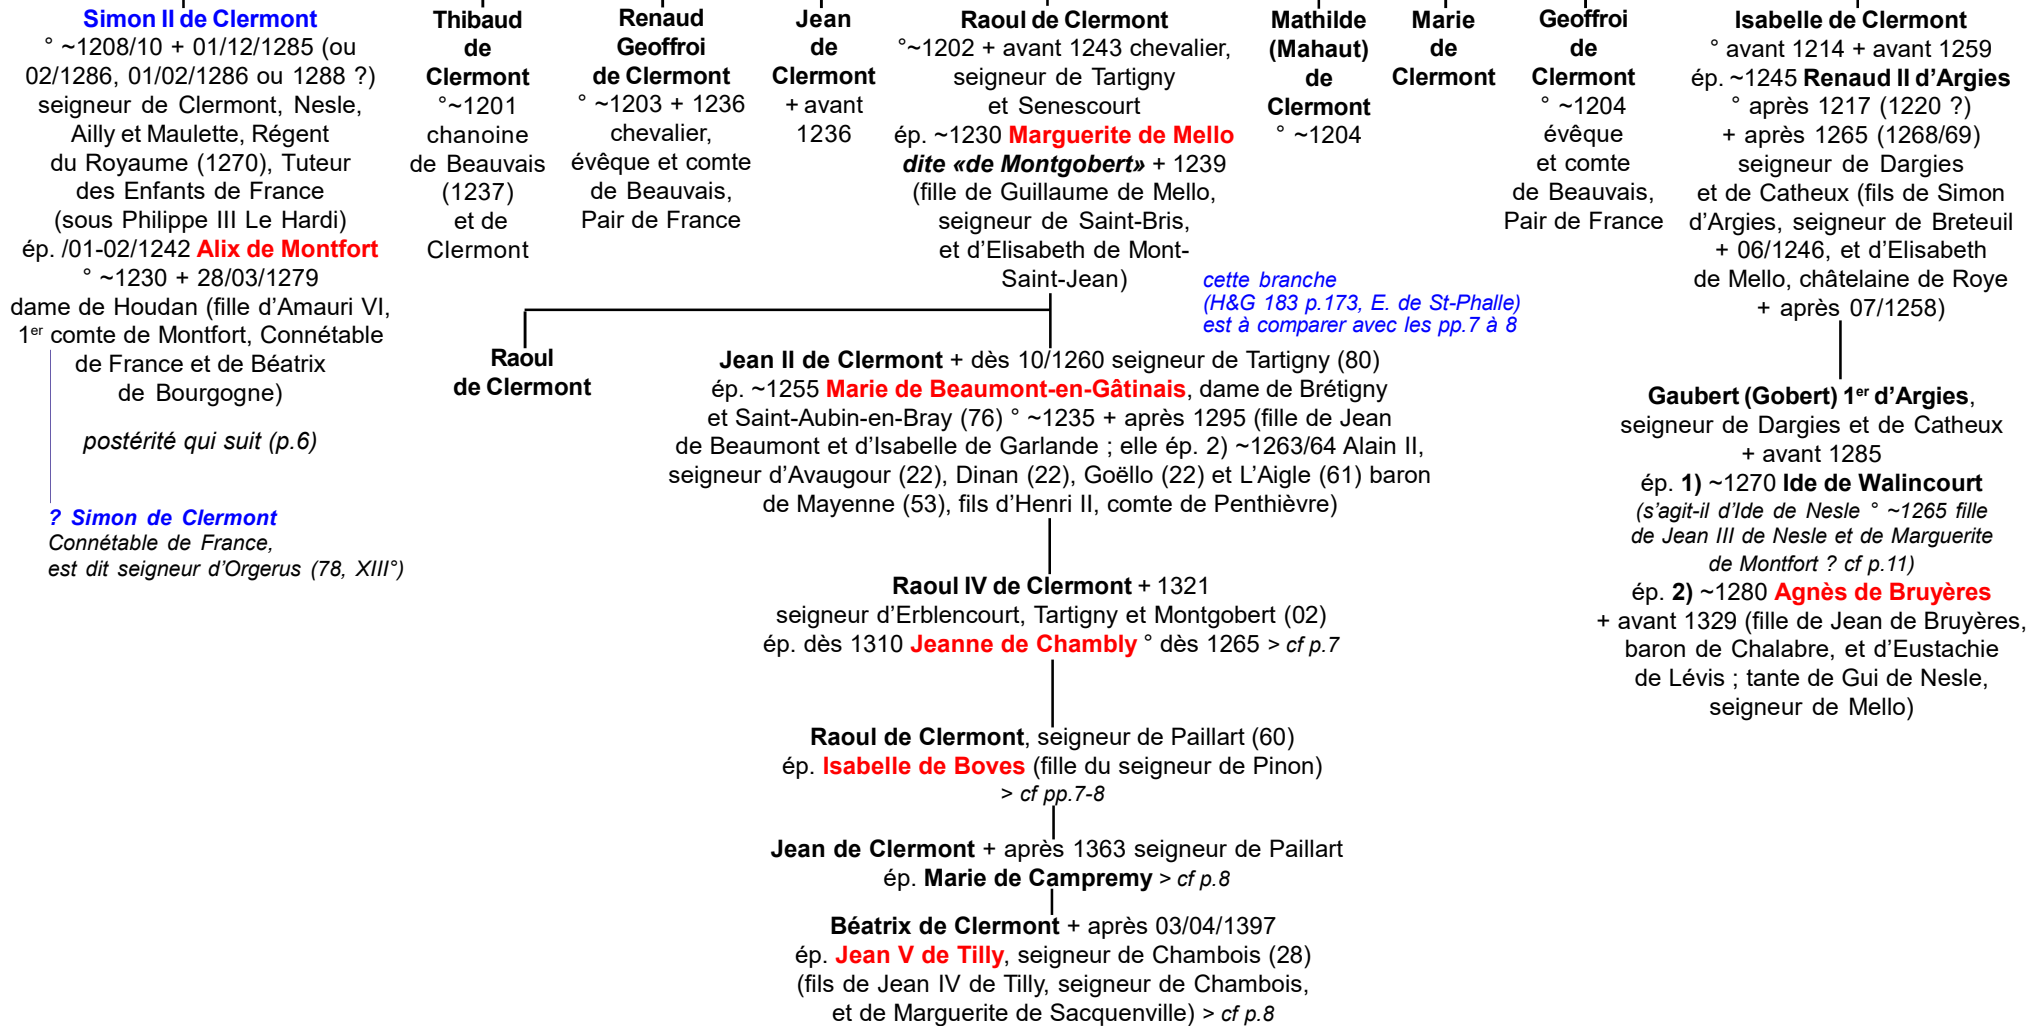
Simon II de Clermont
° ~1208/10 + 01/12/1285 (ou 02/1286, 01/02/1286 ou 1288 ?) seigneur de Clermont, Nesle, Ailly et Maulette, Régent du Royaume (1270), Tuteur des Enfants de France (sous Philippe III Le Hardi)
ép. /01-02/1242 Alix de Montfort ° ~1230 + 28/03/1279 dame de Houdan (fille d'Amauri VI, 1$^{er}$ comte de Montfort, Connétable de France et de Béatrix de Bourgogne)

postérité qui suit (p.6)

? Simon de Clermont
Connétable de France, est dit seigneur d'Orgerus (78, XIII°)

Thibaud de Clermont
°~1201 chanoine de Beauvais (1237) et de Clermont

Renaud Geoffroi de Clermont
° ~1203 + 1236 chevalier, évêque et comte de Beauvais, Pair de France

Jean de Clermont
+ avant 1236

Raoul de Clermont
°~1202 + avant 1243 chevalier, seigneur de Tartigny et Senescourt
ép. ~1230 Marguerite de Mello dite «de Montgobert» + 1239 (fille de Guillaume de Mello, seigneur de Saint-Bris, et d'Elisabeth de Mont-Saint-Jean)

cette branche (H&G 183 p.173, E. de St-Phalle) est à comparer avec les pp.7 à 8

Mathilde (Mahaut) de Clermont
° ~1204

Marie de Clermont

Geoffroi de Clermont
° ~1204 évêque et comte de Beauvais, Pair de France

Isabelle de Clermont
° avant 1214 + avant 1259
ép. ~1245 Renaud II d'Argies ° après 1217 (1220 ?) + après 1265 (1268/69) seigneur de Dargies et de Catheux (fils de Simon d'Argies, seigneur de Breteuil + 06/1246, et d'Elisabeth de Mello, châtelaine de Roye + après 07/1258)

Raoul de Clermont

Jean II de Clermont + dès 10/1260 seigneur de Tartigny (80)
ép. ~1255 Marie de Beaumont-en-Gâtinais, dame de Brétigny et Saint-Aubin-en-Bray (76) ° ~1235 + après 1295 (fille de Jean de Beaumont et d'Isabelle de Garlande ; elle ép. 2) ~1263/64 Alain II, seigneur d'Avaugour (22), Dinan (22), Goëllo (22) et L'Aigle (61) baron de Mayenne (53), fils d'Henri II, comte de Penthièvre)

Gaubert (Gobert) 1$^{er}$ d'Argies, seigneur de Dargies et de Catheux + avant 1285
ép. 1) ~1270 Ide de Walincourt (s'agit-il d'Ide de Nesle ° ~1265 fille de Jean III de Nesle et de Marguerite de Montfort ? cf p.11)
ép. 2) ~1280 Agnès de Bruyères + avant 1329 (fille de Jean de Bruyères, baron de Chalabre, et d'Eustachie de Lévis ; tante de Gui de Nesle, seigneur de Mello)

Raoul IV de Clermont + 1321
seigneur d'Erblencourt, Tartigny et Montgobert (02)
ép. dès 1310 Jeanne de Chambly ° dès 1265 > cf p.7

Raoul de Clermont, seigneur de Paillart (60)
ép. Isabelle de Boves (fille du seigneur de Pinon)
> cf pp.7-8

Jean de Clermont + après 1363 seigneur de Paillart
ép. Marie de Campremy > cf p.8

Béatrix de Clermont + après 03/04/1397
ép. Jean V de Tilly, seigneur de Chambois (28) (fils de Jean IV de Tilly, seigneur de Chambois, et de Marguerite de Sacquenville) > cf p.8